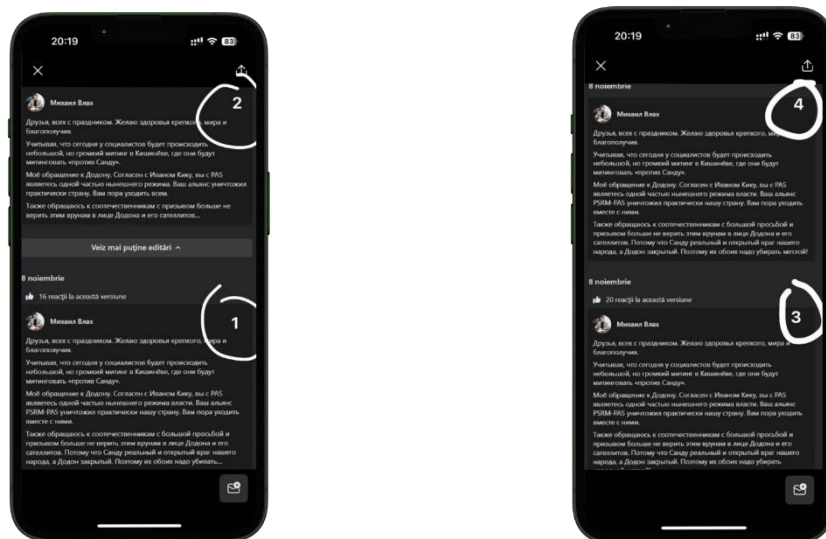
20:19

83

Михаил Влах

Друзья, всех с праздником. Желаю здоровья крепкого, мира и благополучия.

Учитывая, что сегодня у социалистов будет происходить небольшой, но громкий митинг в Кишинёве, где они будут митинговать «против Санду».

Моё обращение к Додону. Согласен с Иваном Кику, вы с PAS являетесь одной частью нынешнего режима власти. Ваш альянс уничтожил практически страну. Вам пора уходить всем.

Также обращаюсь к соотечественникам с призывом больше не верить этим врунам в лице Додона и его сателлитов...

2

Veiz mai puține editări ^

8 noiembrie

16 reacții la această versiune

1

Михаил Влах

Друзья, всех с праздником. Желаю здоровья крепкого, мира и благополучия.

Учитывая, что сегодня у социалистов будет происходить небольшой, но громкий митинг в Кишинёве, где они будут митинговать «против Санду».

Моё обращение к Додону. Согласен с Иваном Кику, вы с PAS являетесь одной частью нынешнего режима власти. Ваш альянс PSRM-PAS уничтожил практически нашу страну. Вам пора уходить вместе с ними.

Также обращаюсь к соотечественникам с большой просьбой и призывом больше не верить этим врунам в лице Додона и его сателлитов. Потому что Санду реальный и открытый враг нашего народа, а Додон закрытый. Поэтому их обоих надо убирать...

20:19

83

8 noiembrie

4

Михаил Влах

Друзья, всех с праздником. Желаю здоровья крепкого, мира и благополучия.

Учитывая, что сегодня у социалистов будет происходить небольшой, но громкий митинг в Кишинёве, где они будут митинговать «против Санду».

Моё обращение к Додону. Согласен с Иваном Кику, вы с PAS являетесь одной частью нынешнего режима власти. Ваш альянс PSRM-PAS уничтожил практически нашу страну. Вам пора уходить вместе с ними.

Также обращаюсь к соотечественникам с большой просьбой и призывом больше не верить этим врунам в лице Додона и его сателлитов. Потому что Санду реальный и открытый враг нашего народа, а Додон закрытый. Поэтому их обоих надо убирать метлой!

8 noiembrie

20 reacții la această versiune

3

Михаил Влах

Друзья, всех с праздником. Желаю здоровья крепкого, мира и благополучия.

Учитывая, что сегодня у социалистов будет происходить небольшой, но громкий митинг в Кишинёве, где они будут митинговать «против Санду».

Моё обращение к Додону. Согласен с Иваном Кику, вы с PAS являетесь одной частью нынешнего режима власти. Ваш альянс PSRM-PAS уничтожил практически нашу страну. Вам пора уходить вместе с ними.

Также обращаюсь к соотечественникам с большой просьбой и призывом больше не верить этим врунам в лице Додона и его сателлитов. Потому что Санду реальный и открытый враг нашего народа, а Додон закрытый. Поэтому их обоих надо убирать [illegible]